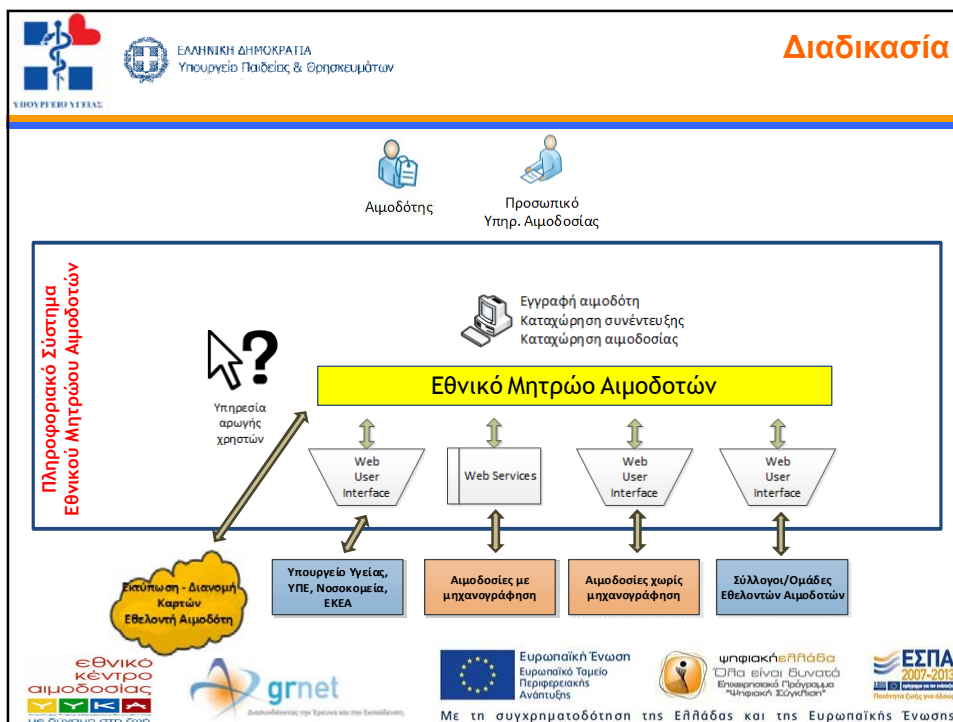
ΥΠΟΥΡΓΕΙΟ ΥΓΕΙΑΣ

ΕΛΛΗΝΙΚΗ ΔΗΜΟΚΡΑΤΙΑ
Υπουργείο Παιδείας & Θρησκευμάτων

Διαδικασία

Αιμοδότης

Προσωπικό
Υπηρ. Αιμοδοσίας

Πληροφοριακό Σύστημα
Εθνικού Μητρώου Αιμοδοτών

Εγγραφή αιμοδότη
Καταχώρηση συνέντευξης
Καταχώρηση αιμοδοσίας

Υπηρεσία αρωγής χρηστών

Εθνικό Μητρώο Αιμοδοτών

Web User Interface

Web Services

Web User Interface

Web User Interface

Εκτύπωση - Διανομή Καρτών Εθελοντή Αιμοδότη

Υπουργείο Υγείας, ΥΠΕ, Νοσοκομεία, ΕΚΕΑ

Αιμοδοσίες με μηχανογράφηση

Αιμοδοσίες χωρίς μηχανογράφηση

Σύλλογοι/Ομάδες Εθελοντών Αιμοδοτών

εθνικό κέντρο αιμοδοσίας

grnet

Ευρωπαϊκή Ένωση
Ευρωπαϊκό Ταμείο Περιφερειακής Ανάπτυξης

ψηφιακήελλάδα
Όλα είναι δυνατά
Επιχειρησιακό Πρόγραμμα "Ψηφιακή Σύγκλιση"

ΕΣΠΑ 2007-2013

Με τη συγχρηματοδότηση της Ελλάδας και της Ευρωπαϊκής Ένωσης